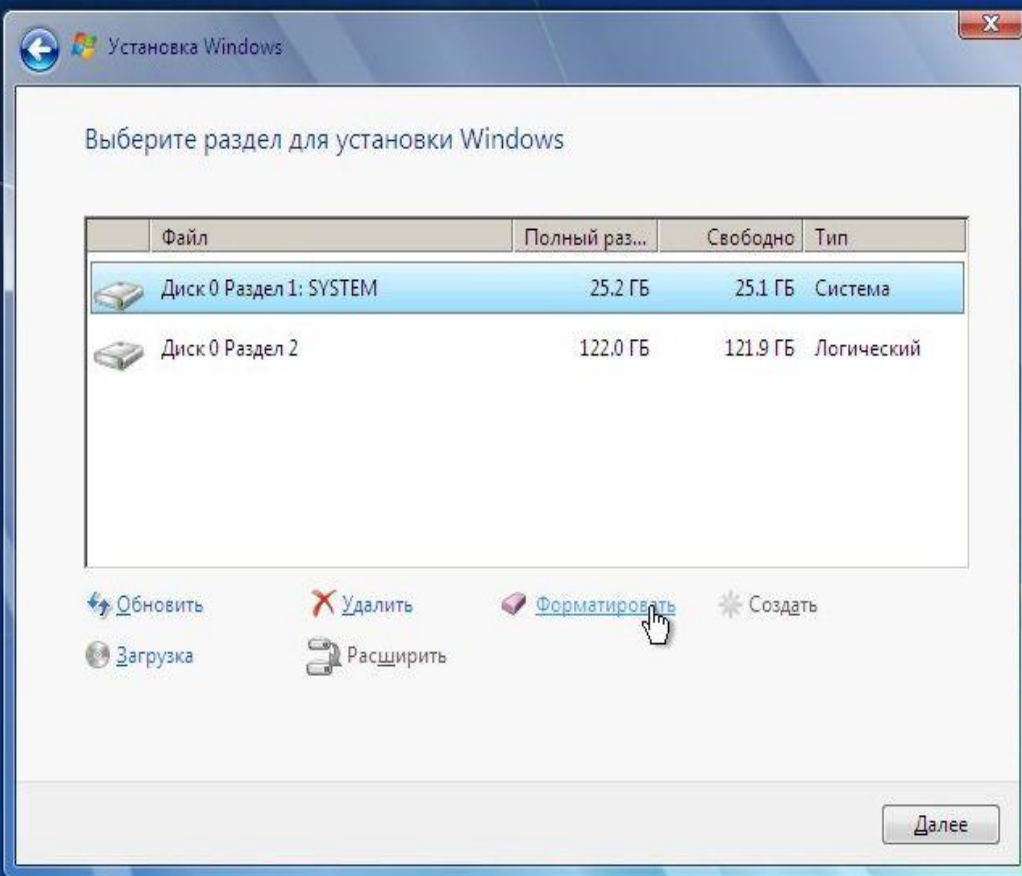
Установка Windows

Выберите раздел для установки Windows

| Файл | Полный раз... | Свободно | Тип |
|---|---|---|---|
| Диск 0 Раздел 1: SYSTEM | 25.2 ГБ | 25.1 ГБ | Система |
| Диск 0 Раздел 2 | 122.0 ГБ | 121.9 ГБ | Логический |

Обновить
Удалить
Форматировать
Создать
Загрузка
Расширить

Далее